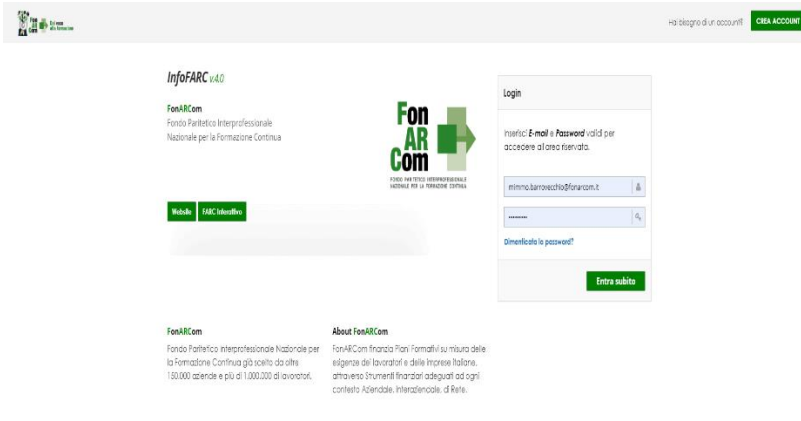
Hai bisogno di un account? CREA ACCOUNT

InfoFARC v4.0

FonARCom
Fondo Paritetico Interprofessionale Nazionale per la Formazione Continua

Fon AR Com
FONDO PARITETICO INTERPROFESSIONALE NAZIONALE PER LA FORMAZIONE CONTINUA

Website FARC Interattivo

Login

Inserisci E-mail e Password validi per accedere all'area riservata.

mimmo.barrovecchio@fonarcom.it

••••••••

Dimenticata la password?

Entra subito

FonARCom
Fondo Paritetico Interprofessionale Nazionale per la Formazione Continua già scelto da oltre 150.000 aziende e più di 1.000.000 di lavoratori.

About FonARCom
FonARCom finanzia Piani Formativi su misura delle esigenze dei lavoratori e delle Imprese Italiane, attraverso Strumenti finanziari adeguati ad ogni contesto Aziendale, Interaziendale, di Rete.